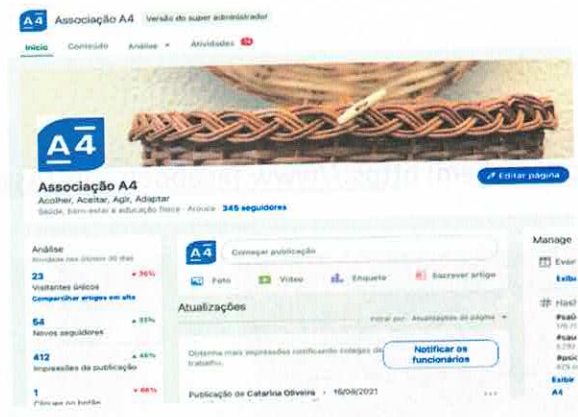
A4 Associação A4 Versão do super administrador

Início Conteúdo Análise Atividades 14

A4

Editar página

Associação A4
Acolher, Aceitar, Agir, Adaptar
Saúde, bem-estar e educação física · Arouca · 345 seguidores

Análise
Atividade nos últimos 30 dias

23 ▲ 35%
Visitantes únicos
Compartilhar artigos em alta

54 ▲ 35%
Novos seguidores

412 ▲ 46%
Impressões da publicação

1 ▼ 66%
Cliques no botão

A4 Começar publicação

Foto Vídeo Enquete Escrever artigo

Atualizações

Filtrar por: Atualizações da página

Obtenha mais impressões notificando colegas de trabalho.

Notificar os funcionários

Publicação de Catarina Oliveira · 16/09/2021

Manage

Even
Exibi

Hash
#saú
#sau
#pic
Exibi